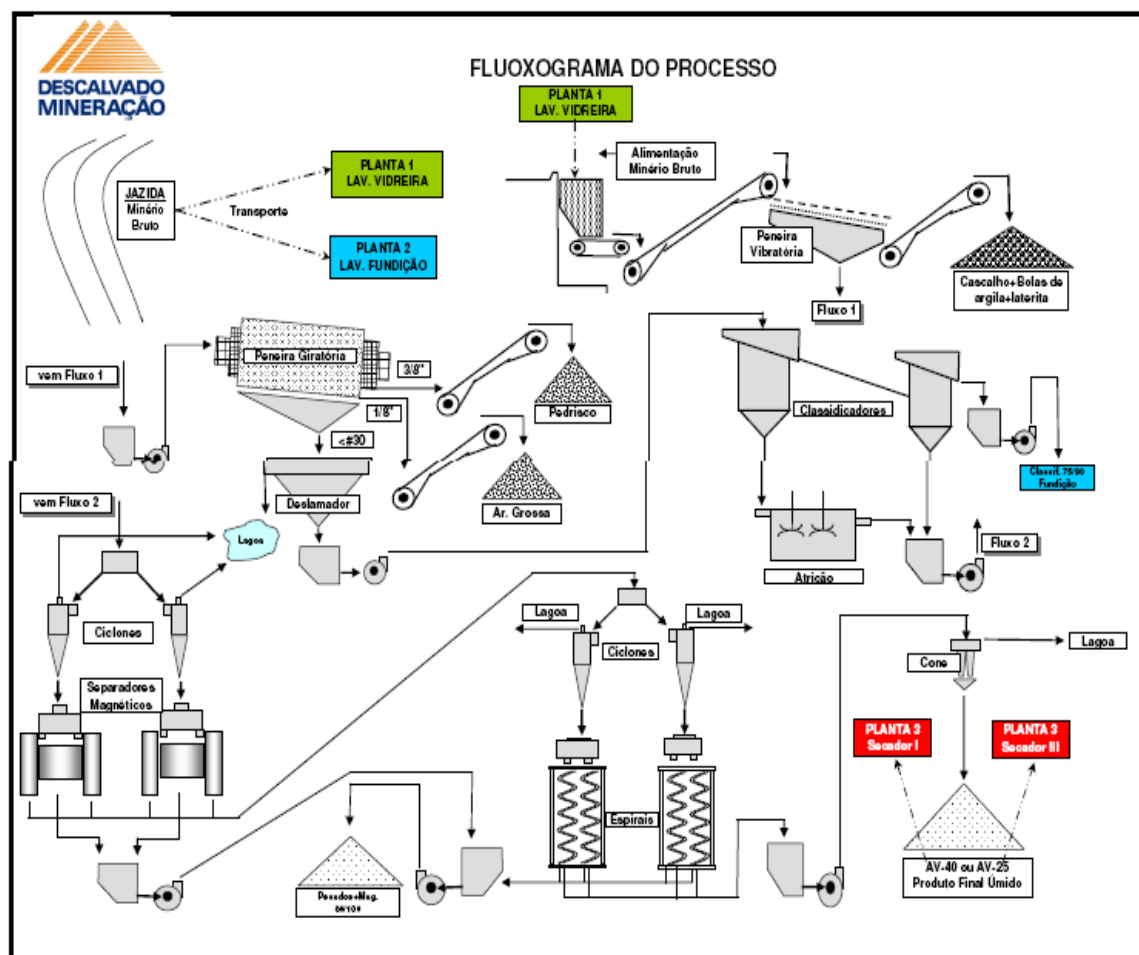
DESCALVADO MINERAÇÃO

FLUXOGRAMA DO PROCESSO

PLANTA 1 LAV. VIDREIRA

Alimentação Minério Bruto

JAZIDA Minério Bruto

Transporte

PLANTA 1 LAV. VIDREIRA

PLANTA 2 LAV. FUNDIÇÃO

Peneira Vibratória

Cascalho+Bolas de argila+laterita

Fluxo 1

vem Fluxo 1

Peneira Giratória

3/8"

1/8"

<#30

Pedrisco

Ar. Grossa

Deslamador

Classificadores

Classif. 75/80 Fundição

Atrição

Fluxo 2

vem Fluxo 2

Lagoa

Ciclones

Separadores Magnéticos

Lagoa

Lagoa

Ciclones

Lagoa

Cone

PLANTA 3 Secador I

PLANTA 3 Secador III

Espirais

Pesados+Mag. 80/100

AV-40 ou AV-25 Produto Final Úmido